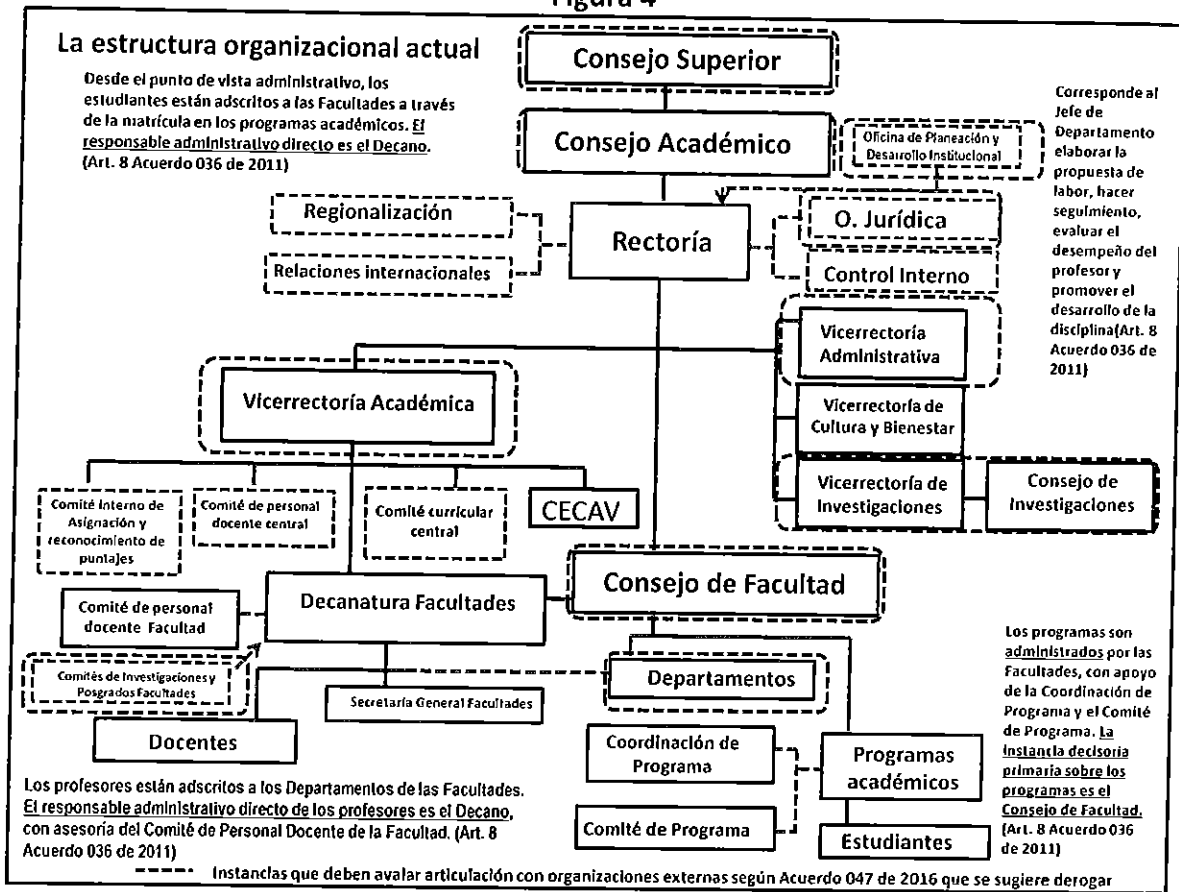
Figura 4

La estructura organizacional actual

Desde el punto de vista administrativo, los estudiantes están adscritos a las Facultades a través de la matrícula en los programas académicos. El responsable administrativo directo es el Decano. (Art. 8 Acuerdo 036 de 2011)

Consejo Superior

Consejo Académico

Oficina de Planeación y Desarrollo Institucional

Corresponde al Jefe de Departamento elaborar la propuesta de labor, hacer seguimiento, evaluar el desempeño del profesor y promover el desarrollo de la disciplina(Art. 8 Acuerdo 036 de 2011)

Regionalización

Relaciones internacionales

Rectoría

O. Jurídica

Control Interno

Vicerrectoría Administrativa

Vicerrectoría Académica

Vicerrectoría de Cultura y Bienestar

Vicerrectoría de Investigaciones

Consejo de Investigaciones

Comité Interno de Asignación y reconocimiento de puntajes

Comité de personal docente central

Comité curricular central

CECAV

Consejo de Facultad

Comité de personal docente Facultad

Decanatura Facultades

Comités de Investigaciones y Posgrados Facultades

Secretaría General Facultades

Departamentos

Los programas son administrados por las Facultades, con apoyo de la Coordinación de Programa y el Comité de Programa. La instancia decisoria primaria sobre los programas es el Consejo de Facultad. (Art. 8 Acuerdo 036 de 2011)

Docentes

Coordinación de Programa

Programas académicos

Comité de Programa

Estudiantes

Los profesores están adscritos a los Departamentos de las Facultades. El responsable administrativo directo de los profesores es el Decano, con asesoría del Comité de Personal Docente de la Facultad. (Art. 8 Acuerdo 036 de 2011)

Instancias que deben avalar articulación con organizaciones externas según Acuerdo 047 de 2016 que se sugiere derogar